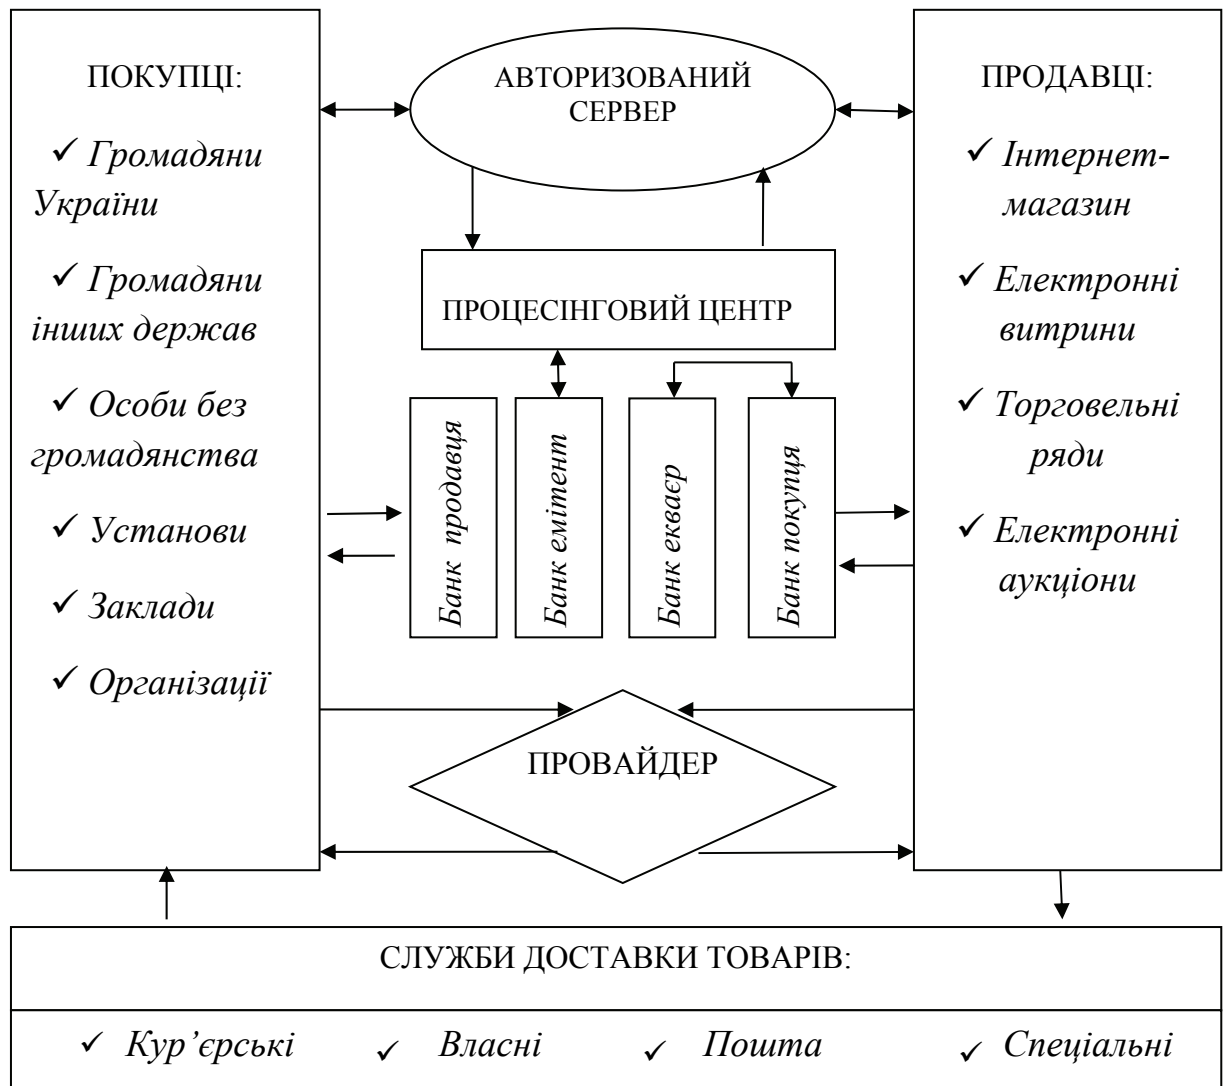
ПОКУПЦІ:

✓ Громадяни України

✓ Громадяни інших держав

✓ Особи без громадянства

✓ Установи

✓ Заклади

✓ Організації

АВТОРИЗОВАНИЙ СЕРВЕР

ПРОЦЕСІНГОВИЙ ЦЕНТР

Банк продавця

Банк емітент

Банк еквайєр

Банк покупця

ПРОВАЙДЕР

ПРОДАВЦІ:

✓ Інтернет-магазин

✓ Електронні витрини

✓ Торговельні ряди

✓ Електронні аукціони

СЛУЖБИ ДОСТАВКИ ТОВАРІВ:

| ✓ Кур'єрські | ✓ Власні | ✓ Пошта | ✓ Спеціальні |